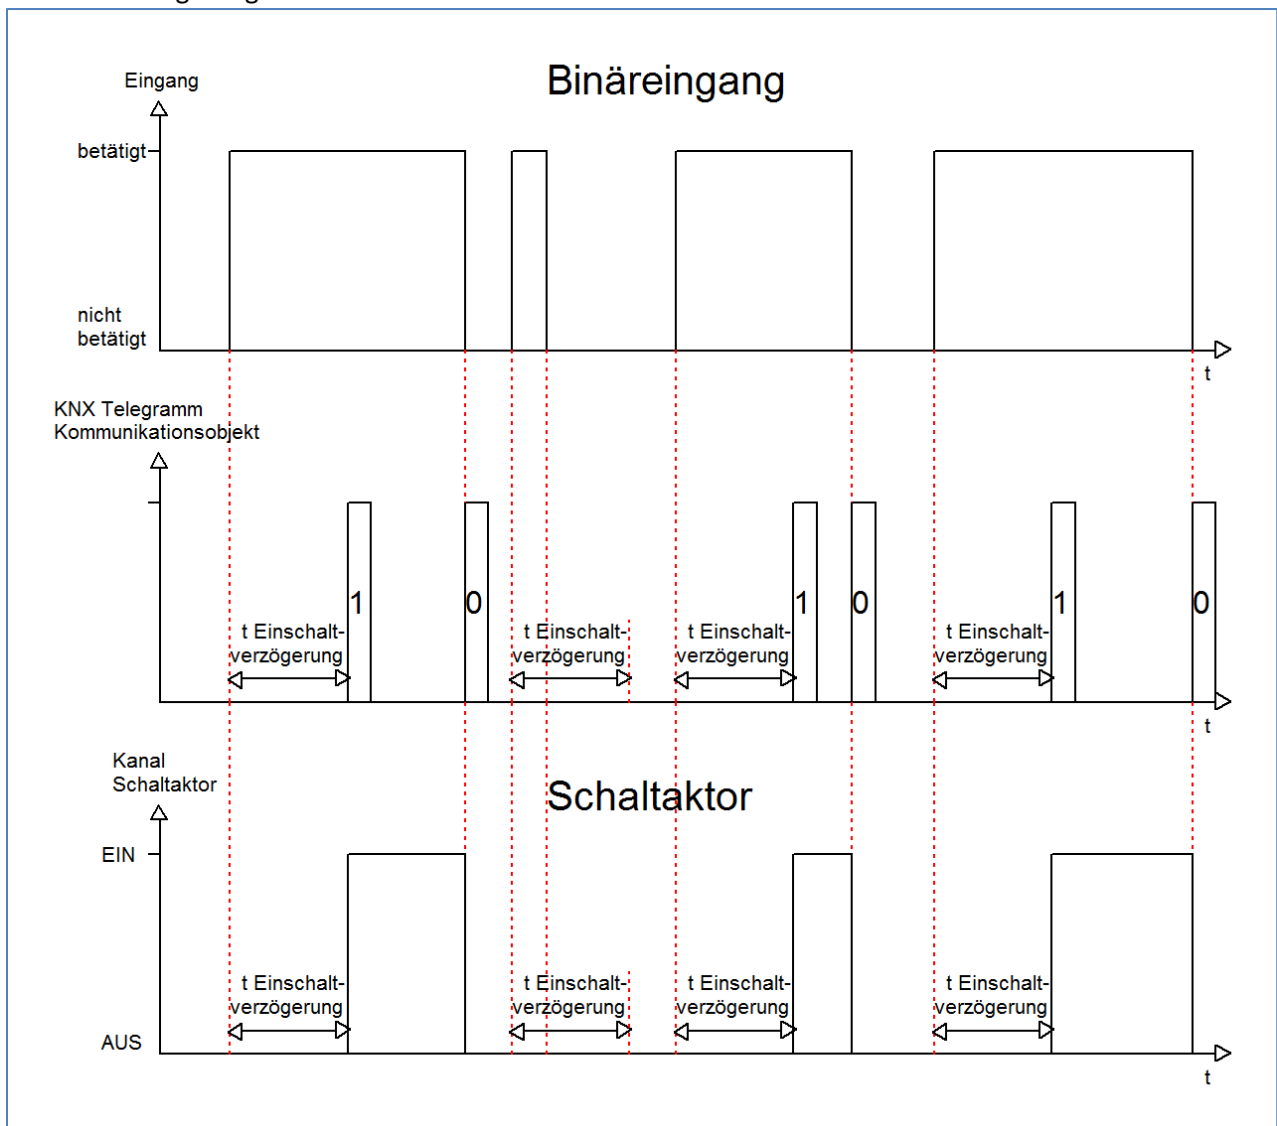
Binäreingang

Eingang

betätigt

nicht betätigt

t

KNX Telegramm Kommunikationsobjekt

1

0

1

0

1

0

t Einschalt-verzögerung

t Einschalt-verzögerung

t Einschalt-verzögerung

t Einschalt-verzögerung

t

Kanal Schaltaktor

Schaltaktor

EIN

AUS

t Einschalt-verzögerung

t Einschalt-verzögerung

t Einschalt-verzögerung

t Einschalt-verzögerung

t